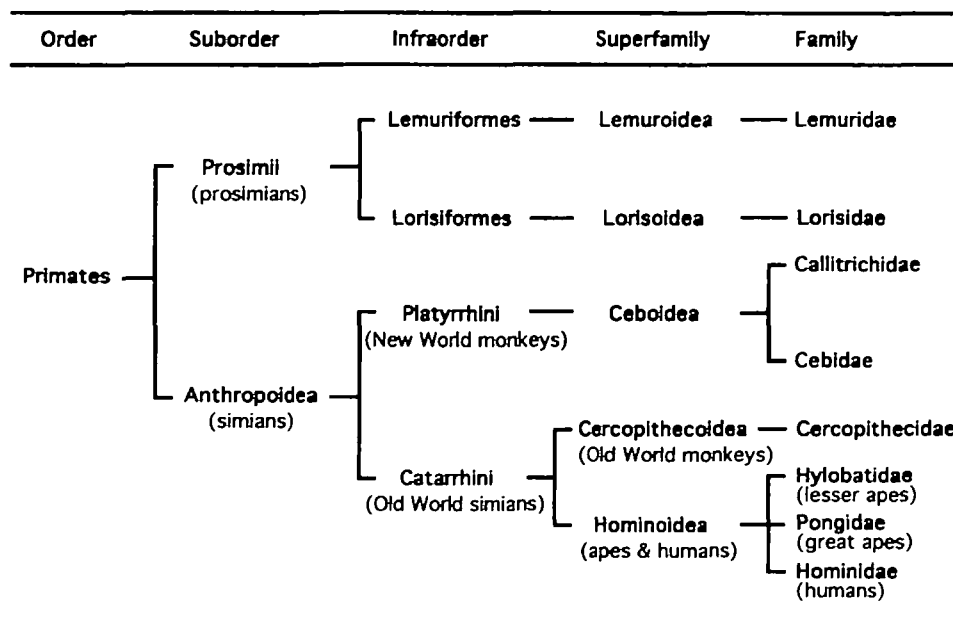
Order Suborder Infraorder Superfamily Family

Primates

Prosimii (prosimians)

Lemuriformes — Lemuroidea — Lemuridae

Lorisiformes — Lorisoidea — Lorisidae

Anthropoidea (simians)

Platyrrhini (New World monkeys) — Ceboidea — Callitrichidae, Cebidae

Catarrhini (Old World simians)

Cercopithecoidea (Old World monkeys) — Cercopithecidae

Hominoidea (apes & humans) — Hylobatidae (lesser apes), Pongidae (great apes), Hominidae (humans)